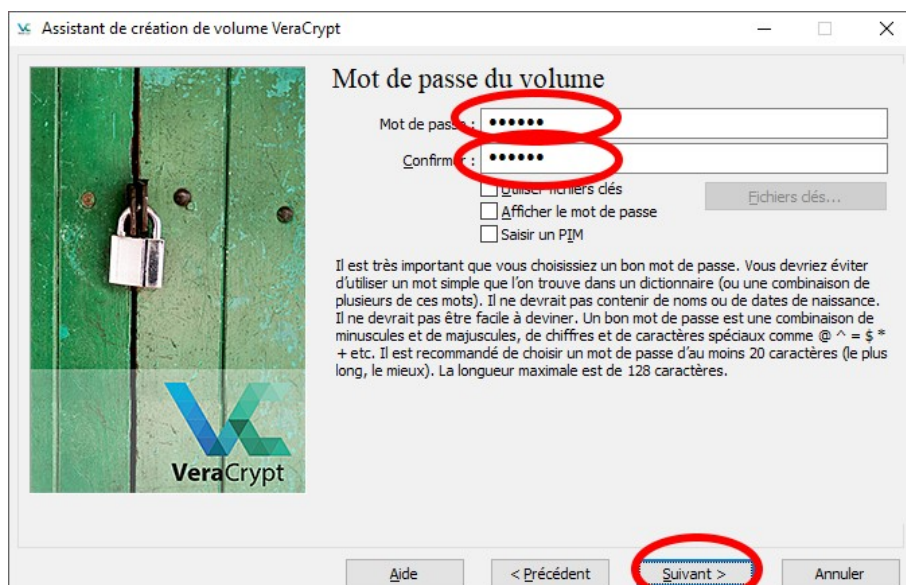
Assistant de création de volume VeraCrypt

Mot de passe du volume

Mot de passe : ••••••

Confirmer : ••••••

Utiliser fichiers clés

Fichiers clés...

Afficher le mot de passe

Saisir un PIM

Il est très important que vous choisissiez un bon mot de passe. Vous devriez éviter d'utiliser un mot simple que l'on trouve dans un dictionnaire (ou une combinaison de plusieurs de ces mots). Il ne devrait pas contenir de noms ou de dates de naissance. Il ne devrait pas être facile à deviner. Un bon mot de passe est une combinaison de minuscules et de majuscules, de chiffres et de caractères spéciaux comme @ ^ = $ * + etc. Il est recommandé de choisir un mot de passe d'au moins 20 caractères (le plus long, le mieux). La longueur maximale est de 128 caractères.

VeraCrypt

Aide

< Précédent

Suivant >

Annuler